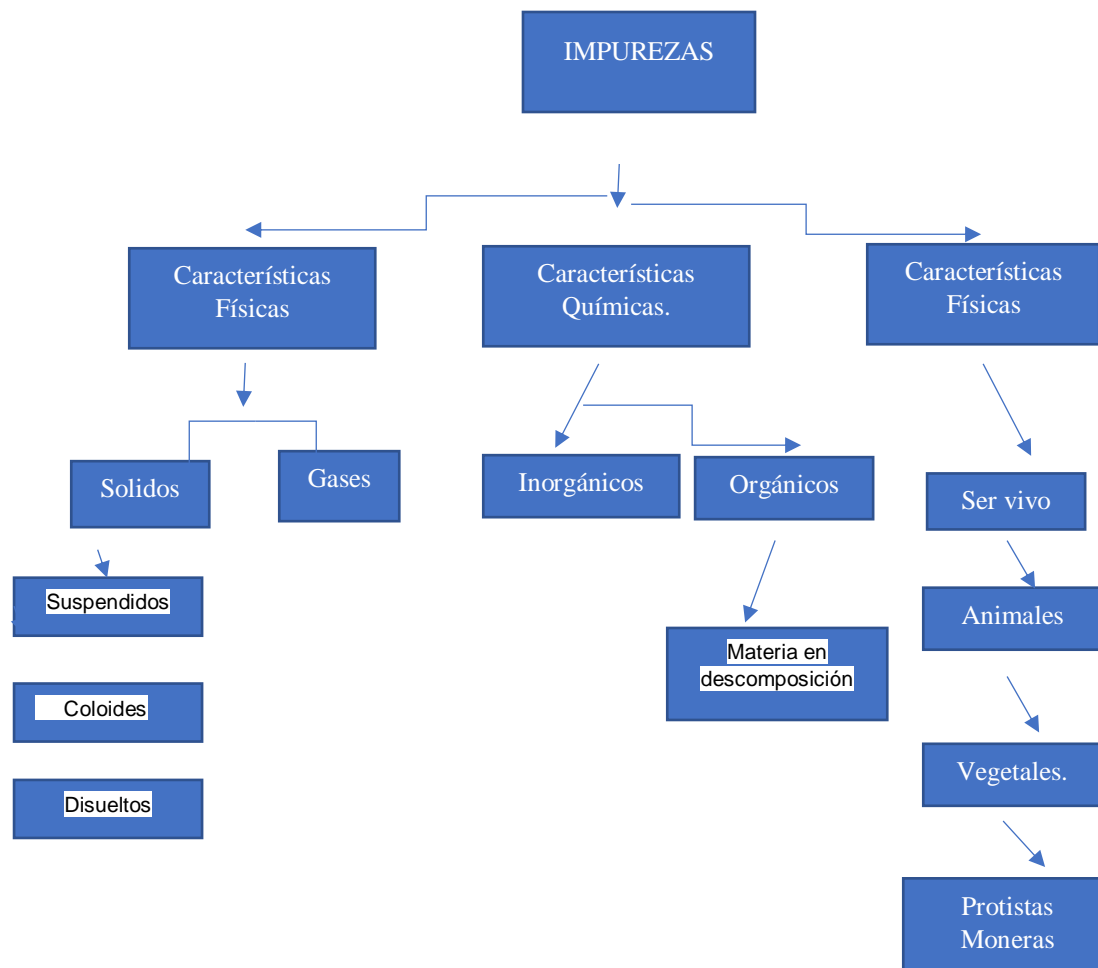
IMPUREZAS

Características Físicas

Características Químicas.

Características Físicas

Solidos

Gases

Inorgánicos

Orgánicos

Ser vivo

Suspendidos

Coloides

Disueltos

Materia en descomposición

Animales

Vegetales.

Protistas Moneras